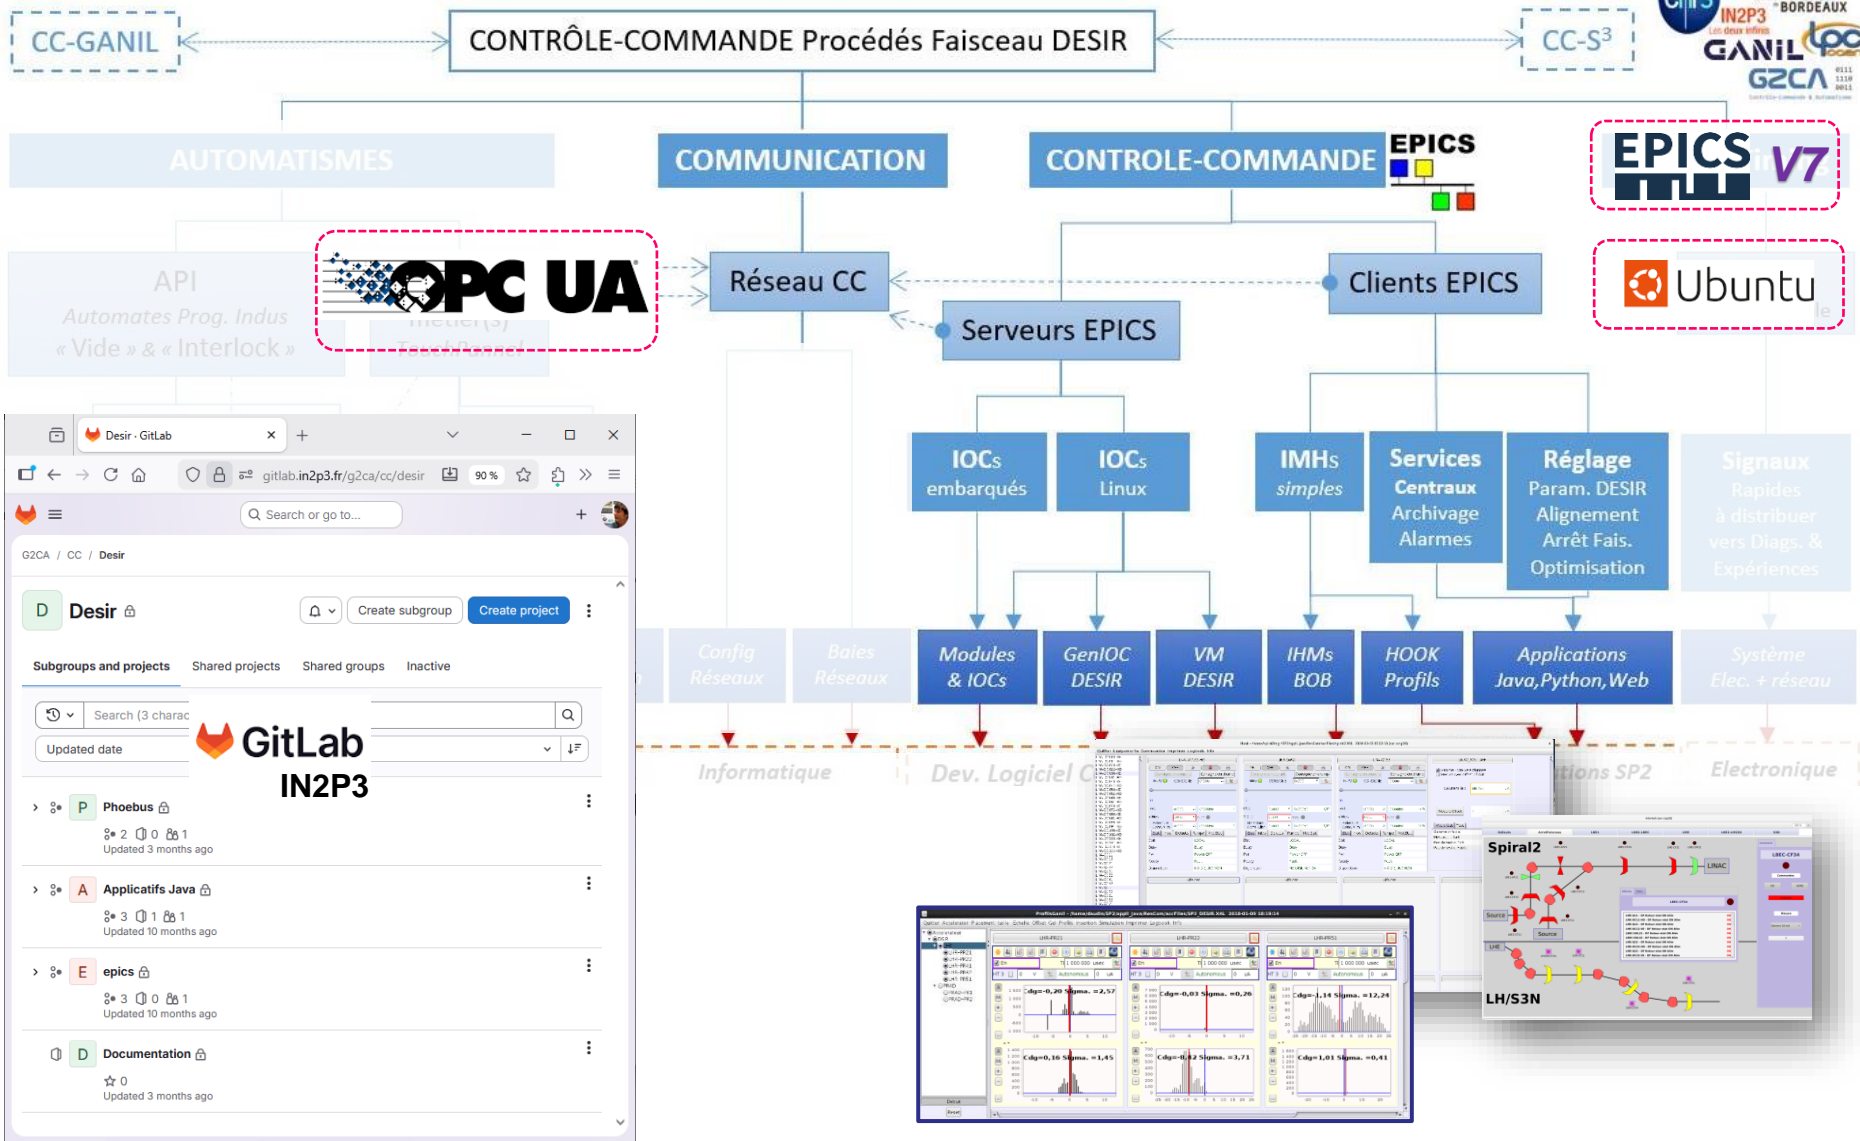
CC-GANIL

CONTRÔLE-COMMANDE Procédés Faisceau DESIR

CC-S$^3$

IN2P3 BORDEAUX
GANIL
G2CA

AUTOMATISMES

COMMUNICATION

CONTROLE-COMMANDE

EPICS

EPICS V7

API
Automates Prog. Indus
« Vide » & « Interlock »

OPC UA

Réseau CC

Clients EPICS

Ubuntu

Serveurs EPICS

Desir · GitLab

gitlab.in2p3.fr/g2ca/cc/desir

90 %

Search or go to...

G2CA / CC / Desir

D Desir

Create subgroup

Create project

Subgroups and projects

Shared projects

Shared groups

Inactive

Search (3 charac

Updated date

GitLab
IN2P3

P Phoebus
2 0 1
Updated 3 months ago

A Applicatifs Java
3 1 1
Updated 10 months ago

E epics
3 0 1
Updated 10 months ago

D Documentation
0
Updated 3 months ago

IOCs embarqués

IOCs Linux

IMHs simples

Services Centraux Archivage Alarmes

Réglage Param. DESIR Alignement Arrêt Fais. Optimisation

Signaux Rapides à distribuer vers Diags. & Expériences

Config Réseaux

Baies Réseaux

Modules & IOCs

GenIOC DESIR

VM DESIR

IHMs BOB

HOOK Profils

Applications Java,Python,Web

Système Elec. + réseau

Informatique

Dev. Logiciel C

tions SP2

Electronique

Spiral2

LINAC

Source

LH/S3N

Cdg=-0,20 Sigma. =2,57

Cdg=-0,03 Sigma. =0,26

Cdg=-1,14 Sigma. =12,24

Cdg=0,16 Sigma. =1,45

Cdg=-0,02 Sigma. =3,71

Cdg=1,01 Sigma. =0,41